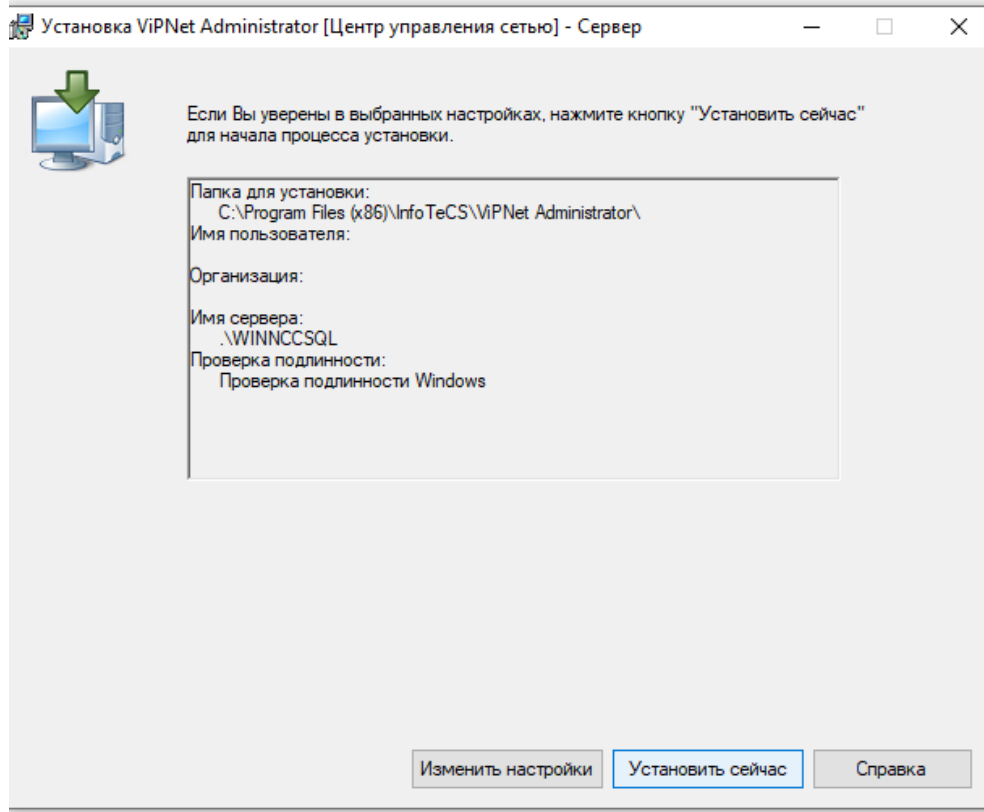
Установка ViPNet Administrator [Центр управления сетью] - Сервер

Если Вы уверены в выбранных настройках, нажмите кнопку "Установить сейчас" для начала процесса установки.

Папка для установки:
C:\Program Files (x86)\InfoTeCS\ViPNet Administrator\
Имя пользователя:

Организация:

Имя сервера:
.\WINNCCSQL
Проверка подлинности:
Проверка подлинности Windows

Изменить настройки
Установить сейчас
Справка